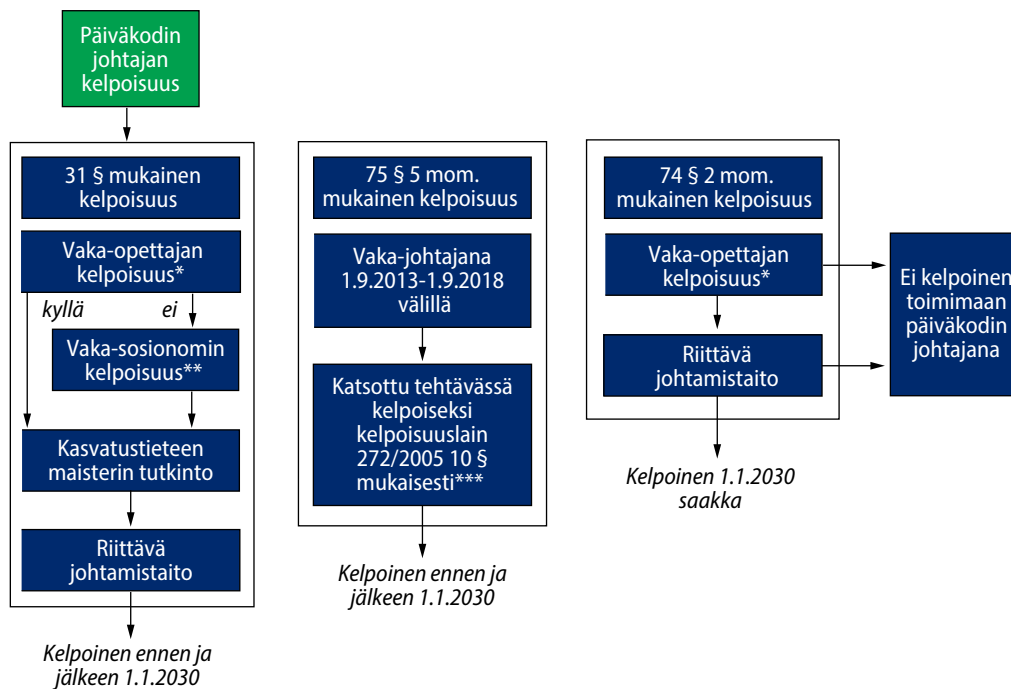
Päiväkodin johtajan kelpoisuus

31 § mukainen kelpoisuus

Vaka-opettajan kelpoisuus*

kyllä

ei

Vaka-sosionomin kelpoisuus**

Kasvatustieteen maisterin tutkinto

Riittävä johtamistaito

Kelpoinen ennen ja jälkeen 1.1.2030

75 § 5 mom. mukainen kelpoisuus

Vaka-johtajana 1.9.2013-1.9.2018 välillä

Katsottu tehtävässä kelpoiseksi kelpoisuuslain 272/2005 10 § mukaisesti***

Kelpoinen ennen ja jälkeen 1.1.2030

74 § 2 mom. mukainen kelpoisuus

Vaka-opettajan kelpoisuus*

Riittävä johtamistaito

Kelpoinen 1.1.2030 saakka

Ei kelpoinen toimimaan päiväkodin johtajana